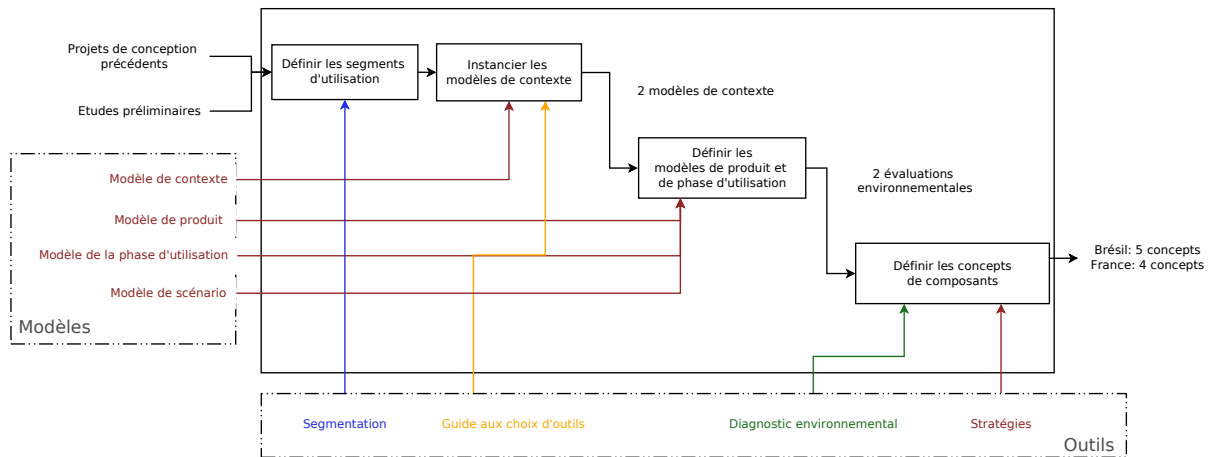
Projets de conception précédents

Etudes préliminaires

Définir les segments d'utilisation

Instancier les modèles de contexte

2 modèles de contexte

Définir les modèles de produit et de phase d'utilisation

2 évaluations environnementales

Définir les concepts de composants

Brésil: 5 concepts
France: 4 concepts

Modèle de contexte

Modèle de produit

Modèle de la phase d'utilisation

Modèle de scénario

Modèles

Segmentation

Guide aux choix d'outils

Diagnostic environnemental

Stratégies

Outils